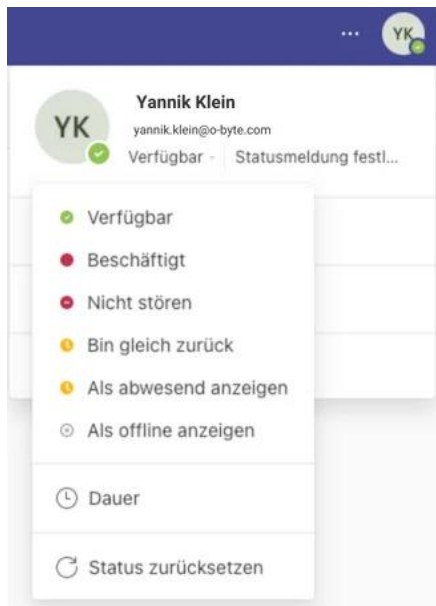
...
YK

YK
Yannik Klein
yannik.klein@o-byte.com
Verfügbar · Statusmeldung festl...

Verfügbar
Beschäftigt
Nicht stören
Bin gleich zurück
Als abwesend anzeigen
Als offline anzeigen

Dauer

Status zurücksetzen